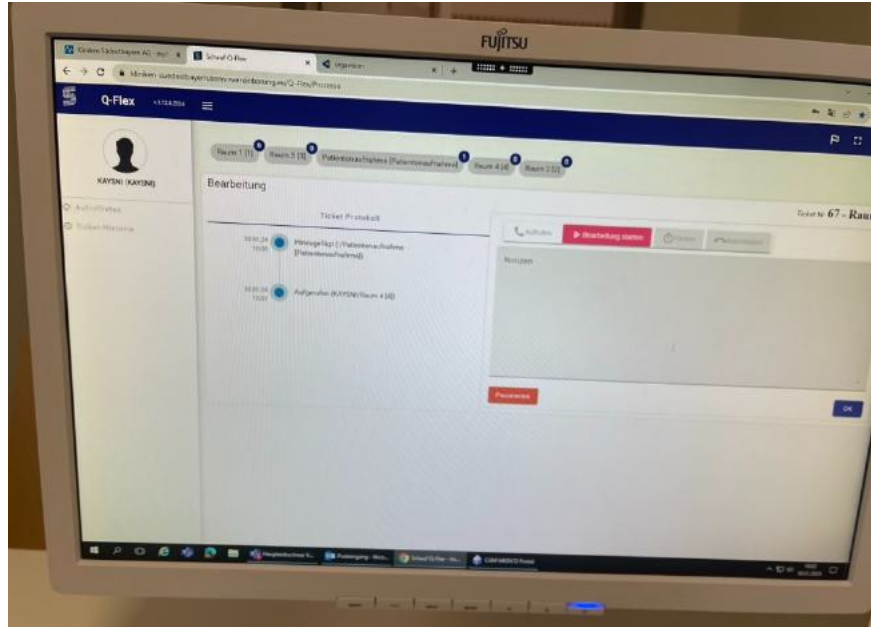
FUJITSU

Kliniken Südostbayern AG × Schauf Q-Flex × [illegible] ×

kliniken-suedostbayern.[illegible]/Q-Flex/Prozess

Q-Flex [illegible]

KAYSNI (KAYSNI)

Aufruflisten

Ticket-Historie

Raum 1 (1) Raum 3 (3) Patientenaufnahme (Patientenaufnahme) Raum 4 (4) Raum 2 (2)

Bearbeitung

Ticket Protokoll

Hinzugefügt (Patientenaufnahme (Patientenaufnahme))

Aufgerufen (KAYSNI/Raum 4 (4))

Ticket Nr. 67 - Rau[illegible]

Aufrufen

Bearbeitung starten

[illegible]

Notizen

Parameter

OK

Hauptmenü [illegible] Posteingang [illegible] Schauf Q-Flex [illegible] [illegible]